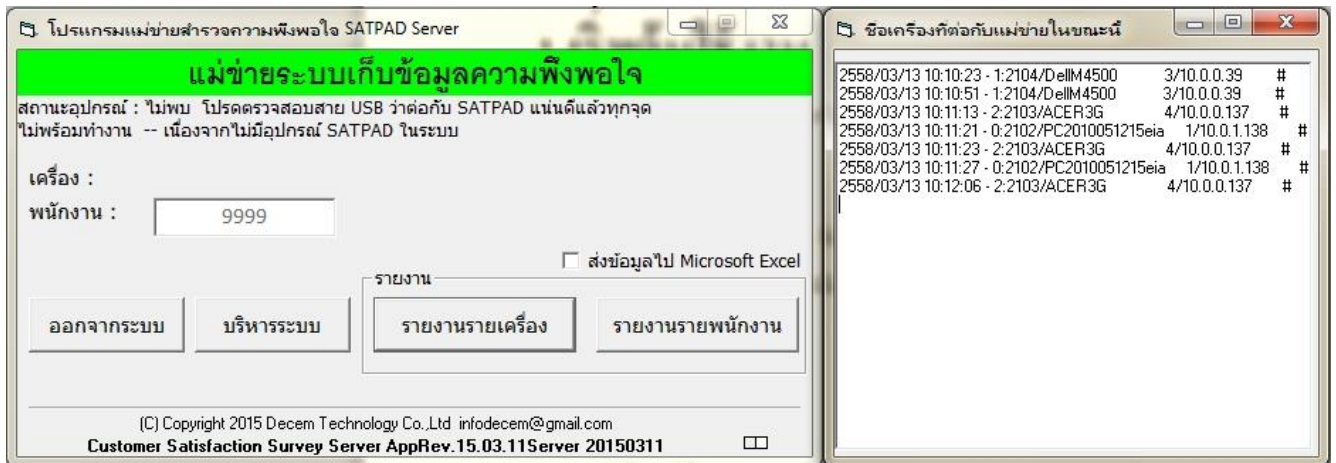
โปรแกรมแม่ข่ายสำรวจความพึงพอใจ SATPAD Server

แม่ข่ายระบบเก็บข้อมูลความพึงพอใจ

สถานะอุปกรณ์ : ไม่พบ โปรดตรวจสอบสาย USB ว่าต่อกับ SATPAD แน่นดีแล้วทุกจุด
ไม่พร้อมทำงาน -- เนื่องจากไม่มีอุปกรณ์ SATPAD ในระบบ

เครื่อง :

พนักงาน : 9999

ส่งข้อมูลไป Microsoft Excel

รายงาน

ออกจากระบบ

บริหารระบบ

รายงานรายเครื่อง

รายงานรายพนักงาน

(C) Copyright 2015 Decem Technology Co.,Ltd infodecem@gmail.com
Customer Satisfaction Survey Server AppRev.15.03.11Server 20150311

ชื่อเครื่องที่ต่อกับแม่ข่ายในขณะนี้

2558/03/13 10:10:23 - 1:2104/DellM4500 3/10.0.0.39 #
2558/03/13 10:10:51 - 1:2104/DellM4500 3/10.0.0.39 #
2558/03/13 10:11:13 - 2:2103/ACER3G 4/10.0.0.137 #
2558/03/13 10:11:21 - 0:2102/PC2010051215eia 1/10.0.1.138 #
2558/03/13 10:11:23 - 2:2103/ACER3G 4/10.0.0.137 #
2558/03/13 10:11:27 - 0:2102/PC2010051215eia 1/10.0.1.138 #
2558/03/13 10:12:06 - 2:2103/ACER3G 4/10.0.0.137 #